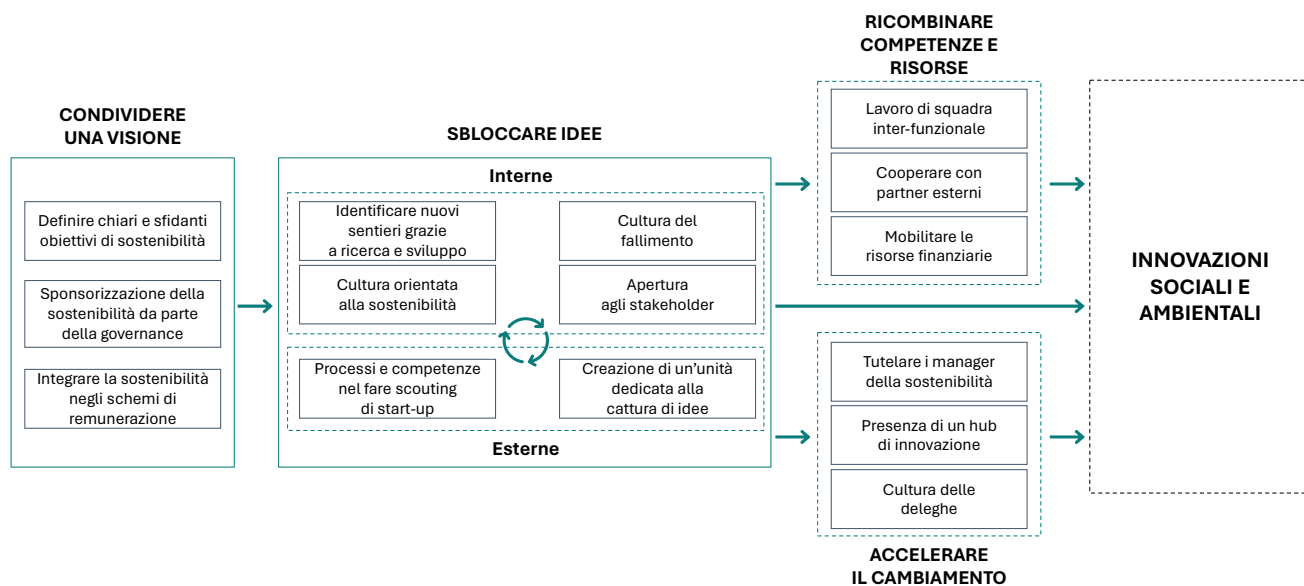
CONDIVIDERE UNA VISIONE

Definire chiari e sfidanti obiettivi di sostenibilità

Sponsorizzazione della sostenibilità da parte della governance

Integrare la sostenibilità negli schemi di remunerazione

SBLOCCARE IDEE

Interne

Identificare nuovi sentieri grazie a ricerca e sviluppo

Cultura del fallimento

Cultura orientata alla sostenibilità

Apertura agli stakeholder

Processi e competenze nel fare scouting di start-up

Creazione di un'unità dedicata alla cattura di idee

Esterne

RICOMBINARE COMPETENZE E RISORSE

Lavoro di squadra inter-funzionale

Cooperare con partner esterni

Mobilitare le risorse finanziarie

Tutelare i manager della sostenibilità

Presenza di un hub di innovazione

Cultura delle deleghe

ACCELERARE IL CAMBIAMENTO

INNOVAZIONI SOCIALI E AMBIENTALI